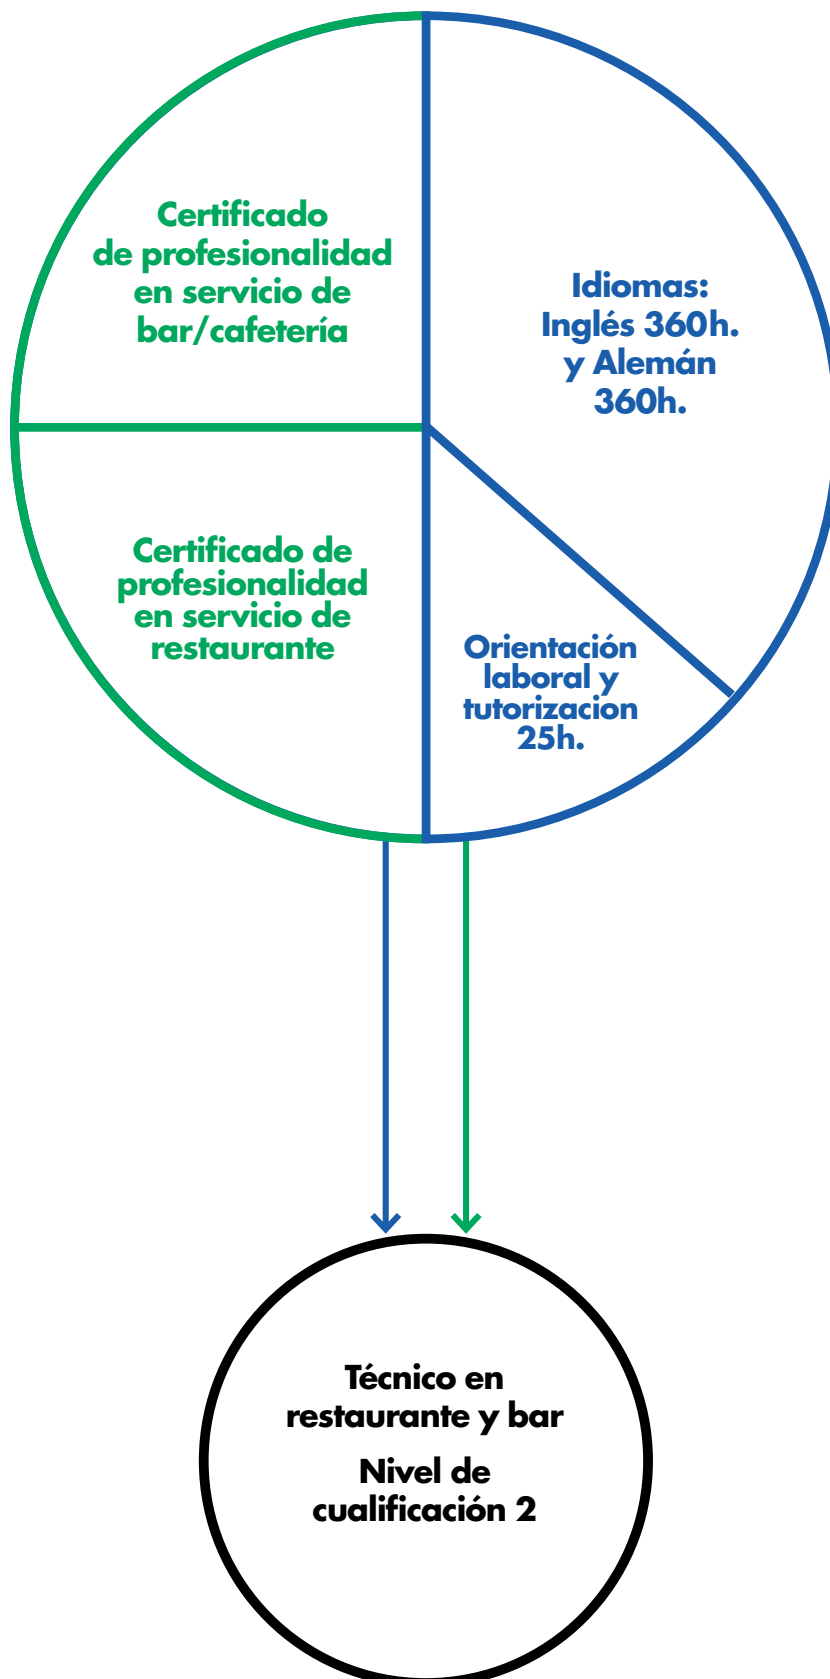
Certificado de profesionalidad en servicio de bar/cafetería

Idiomas: Inglés 360h. y Alemán 360h.

Certificado de profesionalidad en servicio de restaurante

Orientación laboral y tutorizacion 25h.

Técnico en restaurante y bar

Nivel de cualificación 2